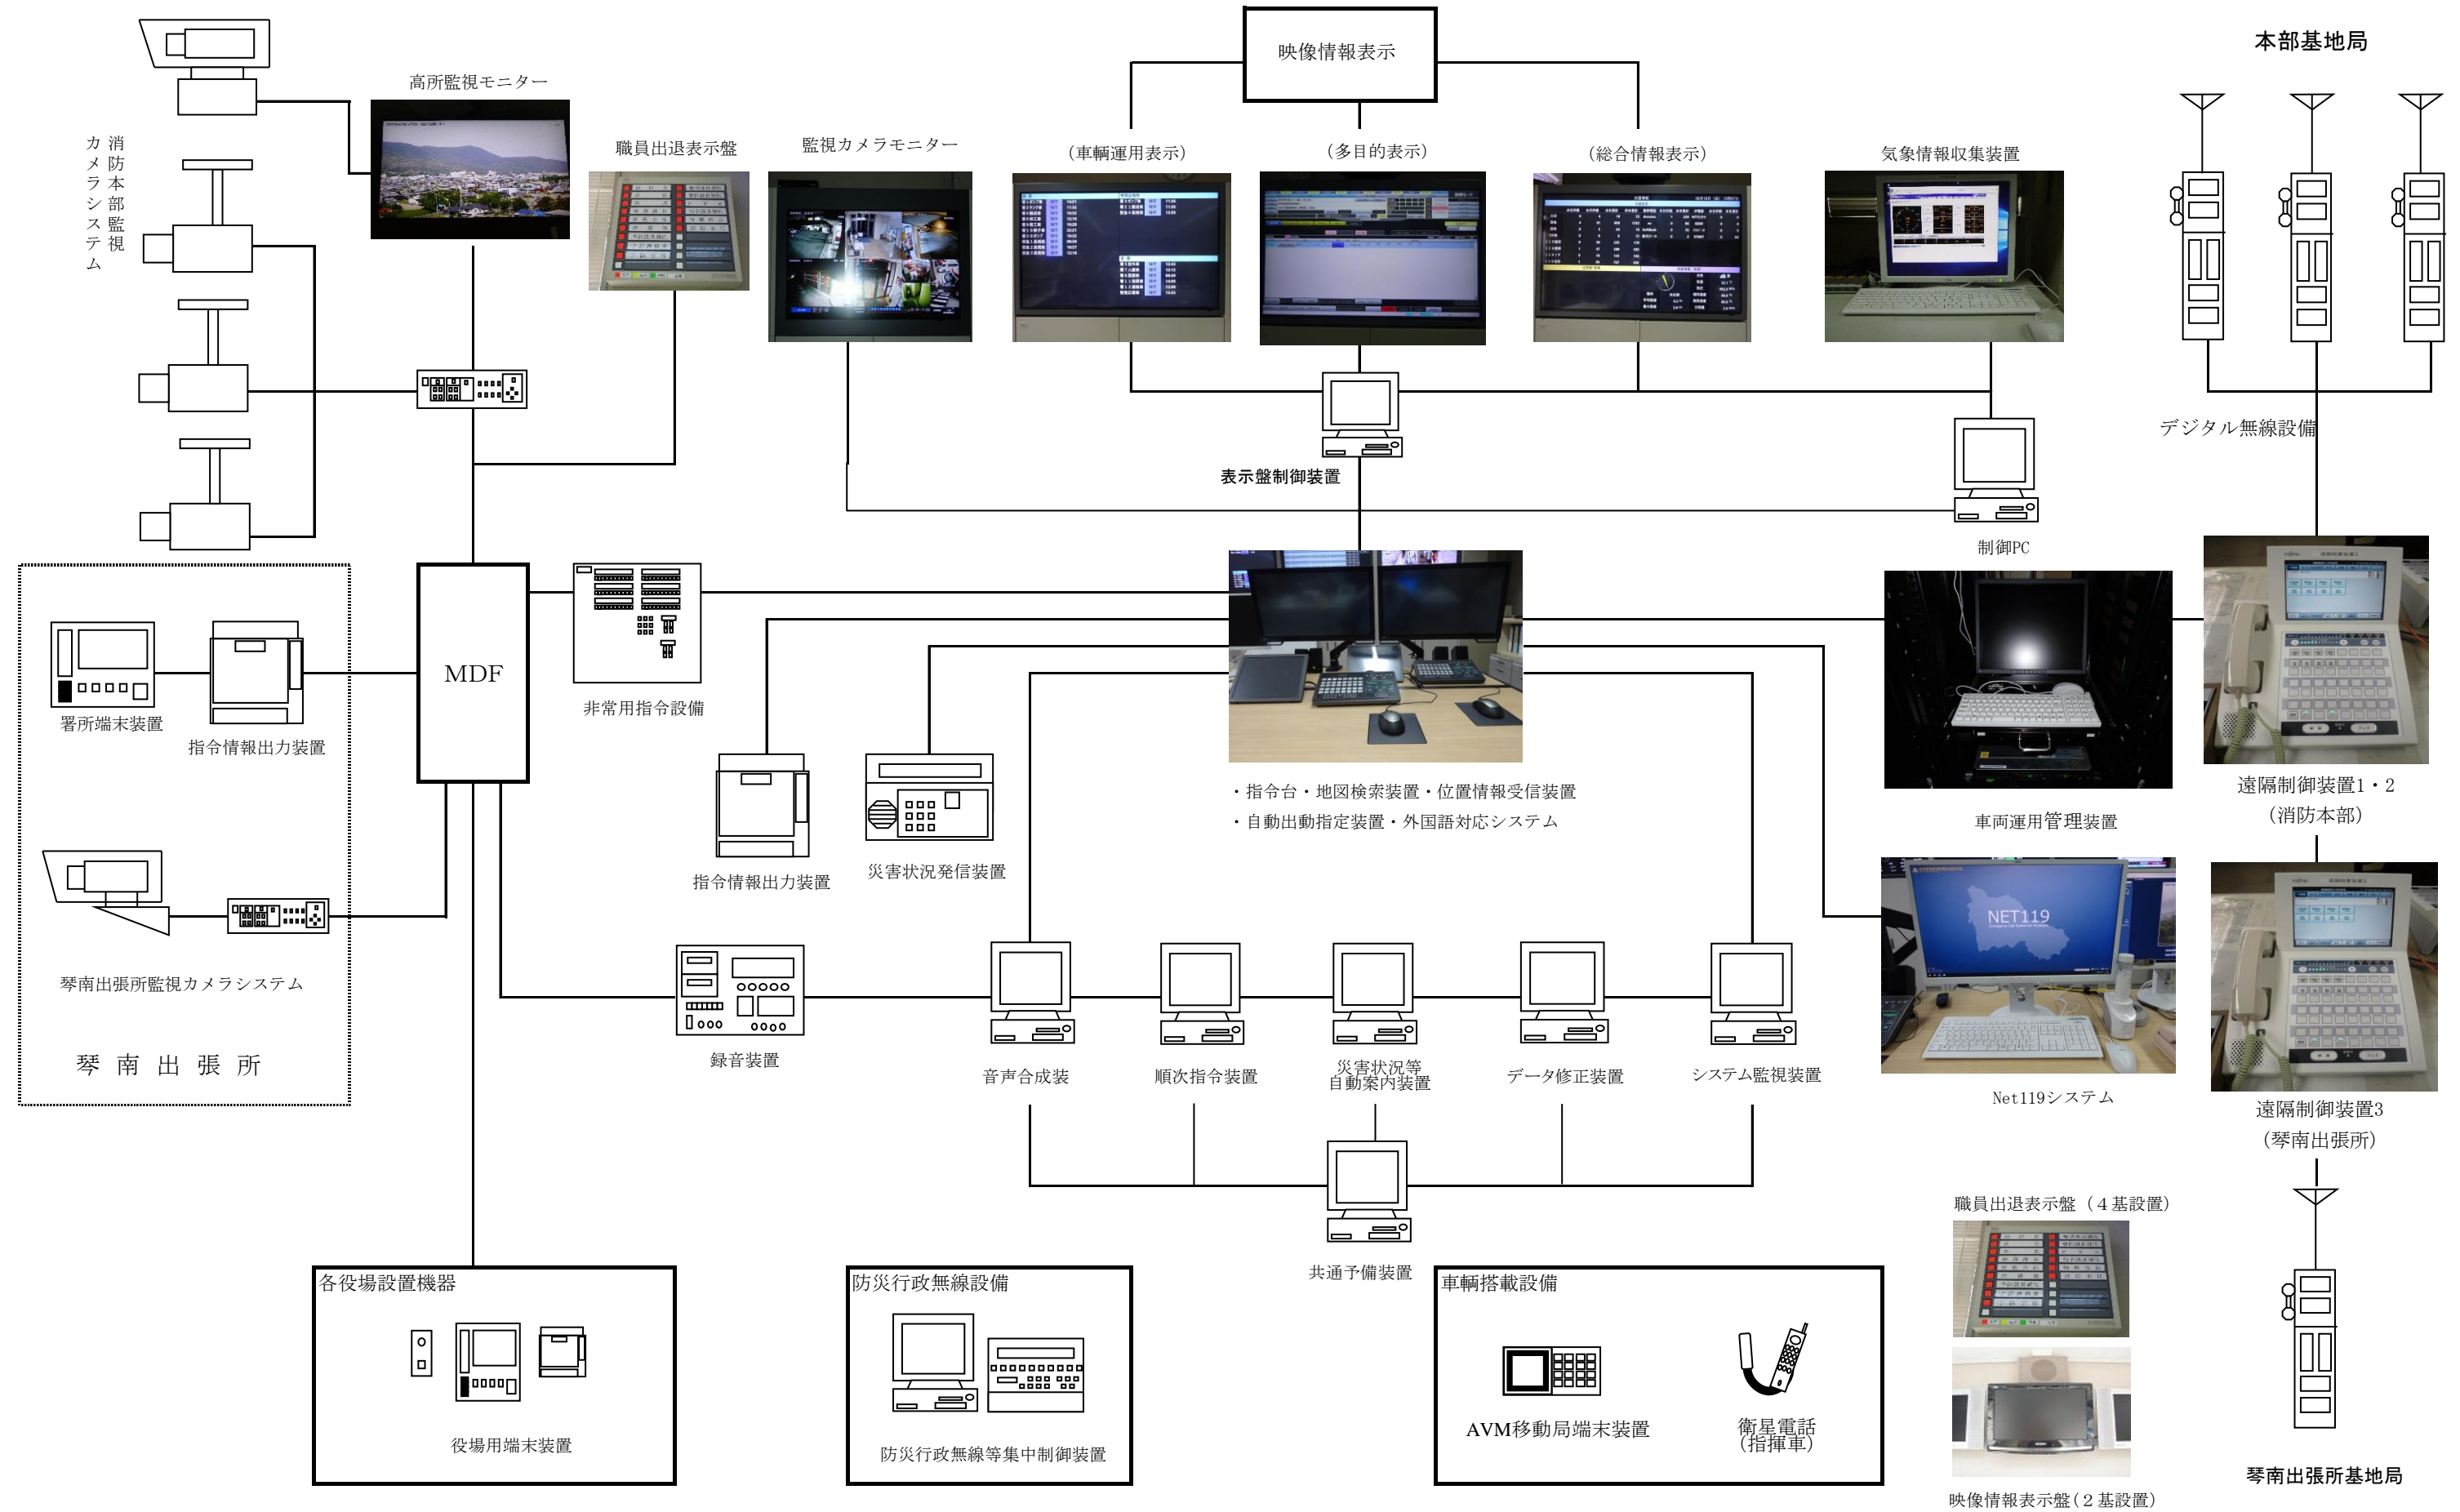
映像情報表示

本部基地局

高所監視モニター

消防本部監視カメラシステム

職員出退表示盤

監視カメラモニター

（車輌運用表示）

（多目的表示）

（総合情報表示）

気象情報収集装置

デジタル無線設備

表示盤制御装置

制御PC

MDF

非常用指令設備

署所端末装置

指令情報出力装置

・指令台・地図検索装置・位置情報受信装置
・自動出動指定装置・外国語対応システム

車両運用管理装置

遠隔制御装置1・2
（消防本部）

指令情報出力装置

災害状況発信装置

琴南出張所監視カメラシステム

NET119

琴 南 出 張 所

録音装置

音声合成装

順次指令装置

災害状況等
自動案内装置

データ修正装置

システム監視装置

Net119システム

遠隔制御装置3
（琴南出張所）

職員出退表示盤（４基設置）

共通予備装置

各役場設置機器

役場用端末装置

防災行政無線設備

防災行政無線等集中制御装置

車輌搭載設備

AVM移動局端末装置

衛星電話
（指揮車）

映像情報表示盤（２基設置）

琴南出張所基地局